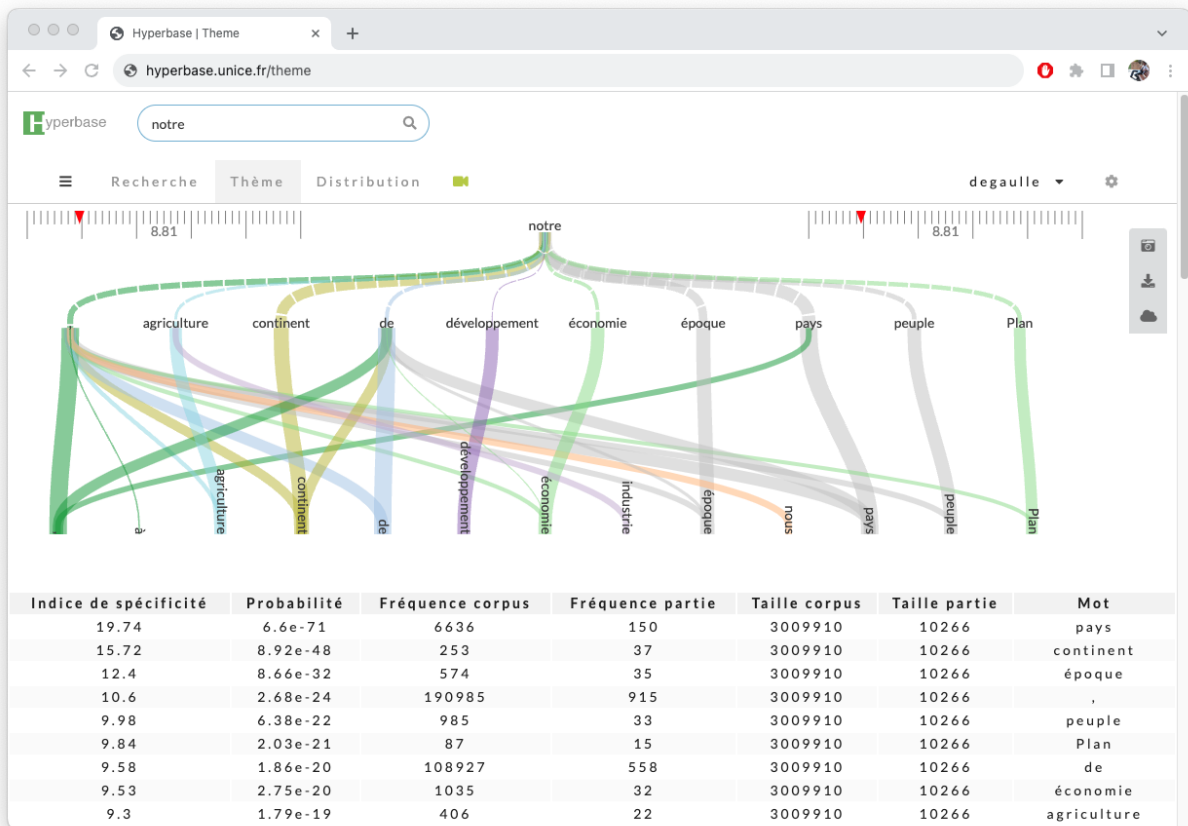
Hyperbase | Theme

hyperbase.unice.fr/theme

Hyperbase

notre

Recherche Thème Distribution

degaulle

8.81

8.81

notre

agriculture continent de développement économie époque pays peuple Plan

à agriculture continent de développement économie industrie époque nous pays peuple Plan

| Indice de spécificité | Probabilité | Fréquence corpus | Fréquence partie | Taille corpus | Taille partie | Mot |
|---|---|---|---|---|---|---|
| 19.74 | 6.6e-71 | 6636 | 150 | 3009910 | 10266 | pays |
| 15.72 | 8.92e-48 | 253 | 37 | 3009910 | 10266 | continent |
| 12.4 | 8.66e-32 | 574 | 35 | 3009910 | 10266 | époque |
| 10.6 | 2.68e-24 | 190985 | 915 | 3009910 | 10266 | , |
| 9.98 | 6.38e-22 | 985 | 33 | 3009910 | 10266 | peuple |
| 9.84 | 2.03e-21 | 87 | 15 | 3009910 | 10266 | Plan |
| 9.58 | 1.86e-20 | 108927 | 558 | 3009910 | 10266 | de |
| 9.53 | 2.75e-20 | 1035 | 32 | 3009910 | 10266 | économie |
| 9.3 | 1.79e-19 | 406 | 22 | 3009910 | 10266 | agriculture |